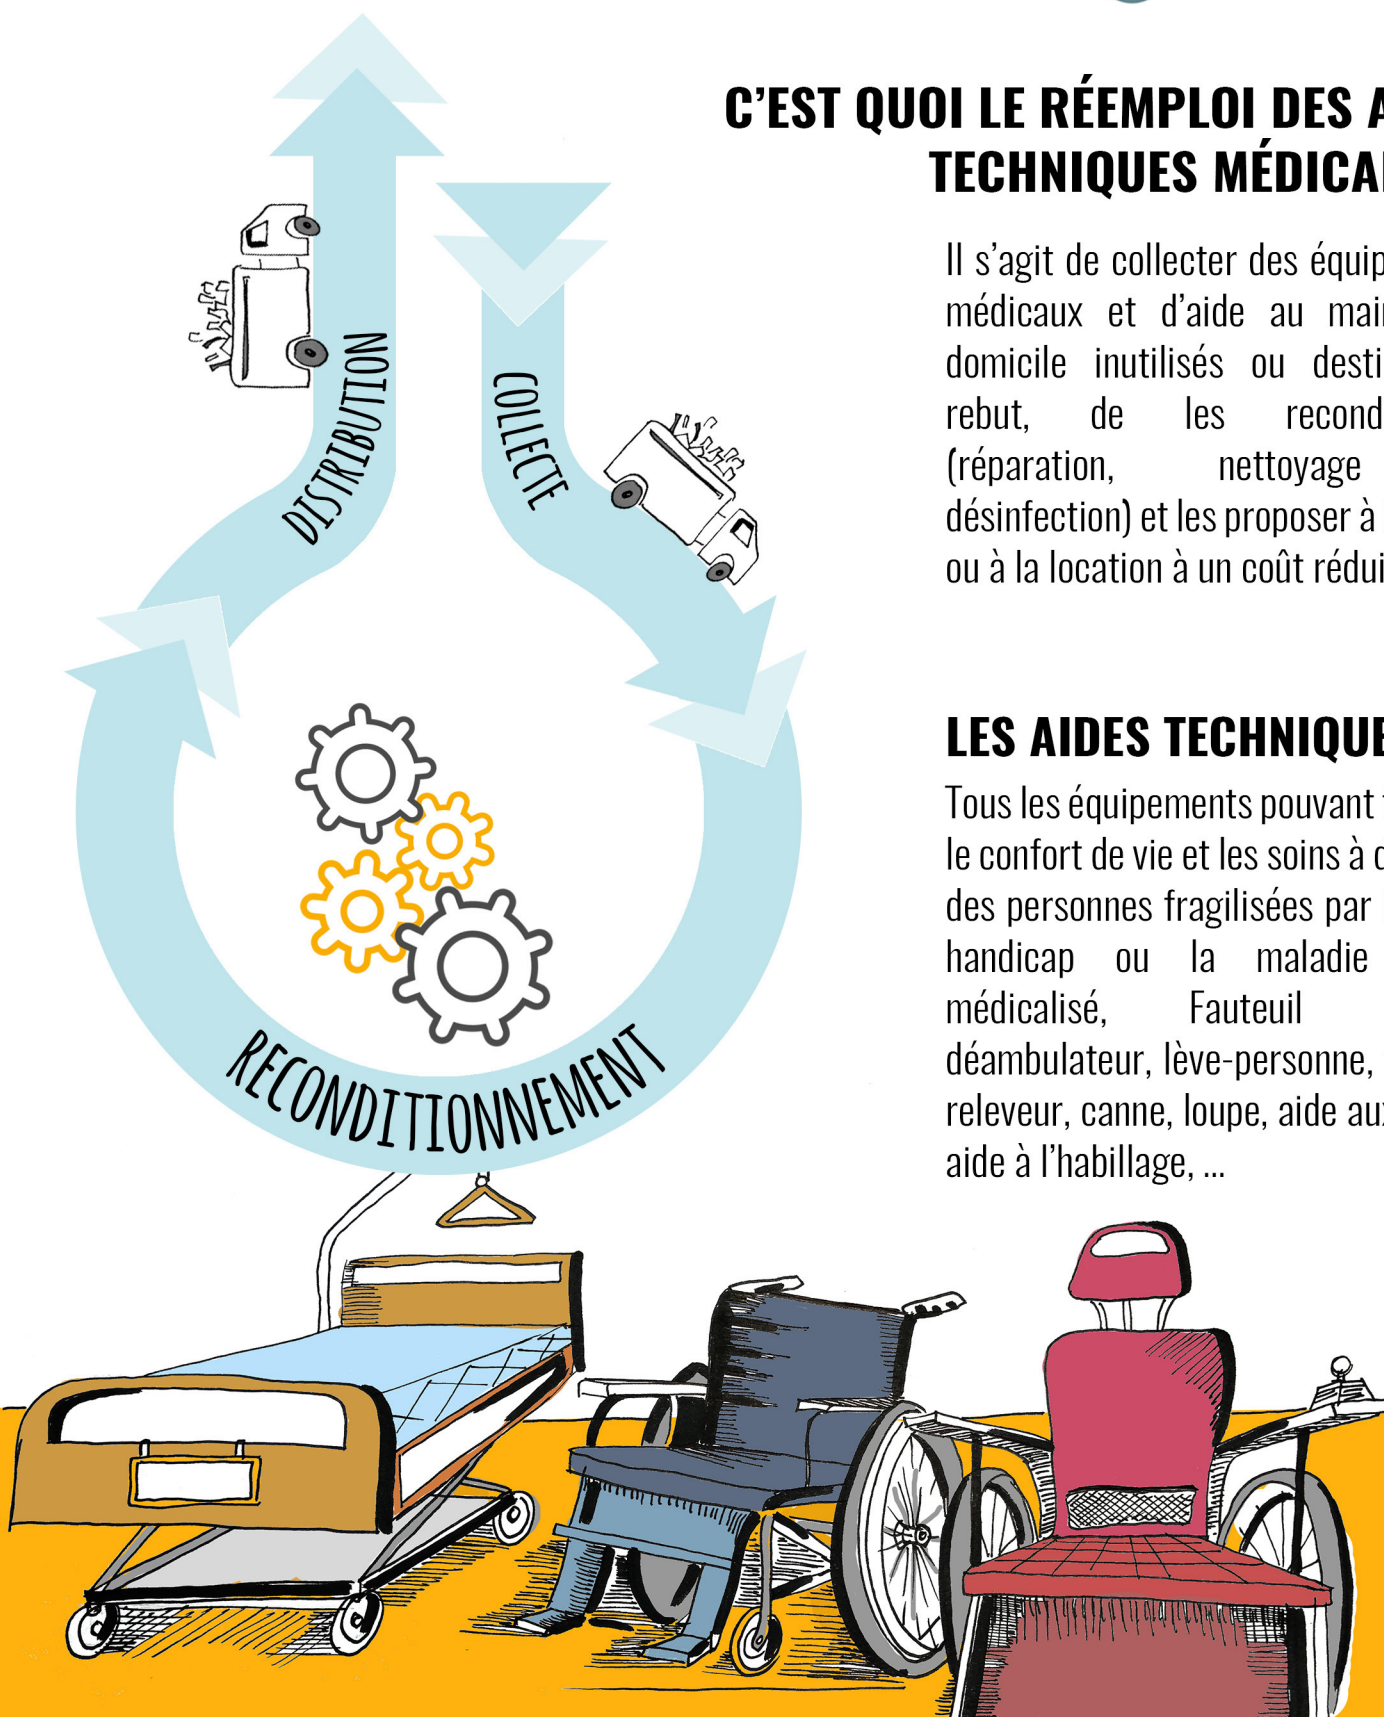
DISTRIBUTION

COLLECTE

RECONDITIONNEMENT

C'EST QUOI LE RÉEMPLOI DES A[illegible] TECHNIQUES MÉDICA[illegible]

Il s'agit de collecter des équip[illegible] médicaux et d'aide au mai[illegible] domicile inutilisés ou desti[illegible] rebut, de les recond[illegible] (réparation, nettoyage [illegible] désinfection) et les proposer à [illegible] ou à la location à un coût rédui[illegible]

LES AIDES TECHNIQUE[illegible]

Tous les équipements pouvant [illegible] le confort de vie et les soins à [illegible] des personnes fragilisées par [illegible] handicap ou la maladie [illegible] médicalisé, Fauteuil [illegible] déambulateur, lève-personne, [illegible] releveur, canne, loupe, aide au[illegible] aide à l'habillage, ...